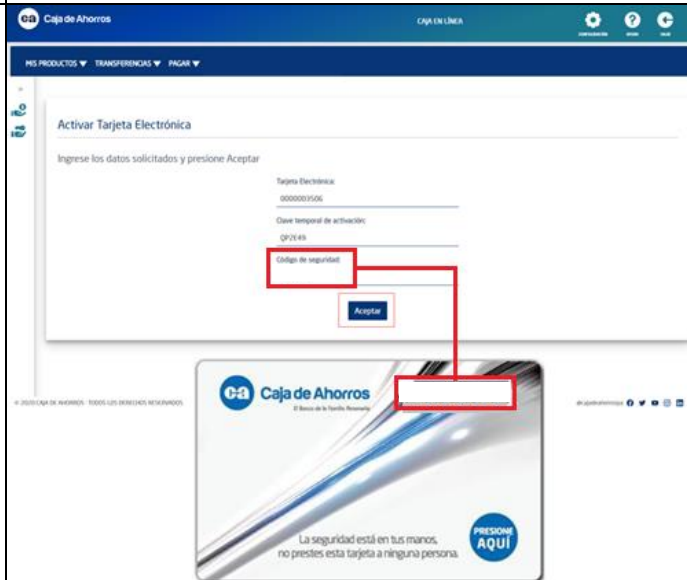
ca Caja de Ahorros

CAJA EN LÍNEA

CONFIGURACIÓN AYUDA SALIR

MIS PRODUCTOS ▼ TRANSFERENCIAS ▼ PAGAR ▼

Activar Tarjeta Electrónica

Ingrese los datos solicitados y presione Aceptar

Tarjeta Electrónica:

0000003506

Clave temporal de activación:

QP2E49

Código de seguridad:

Aceptar

© 2020 CAJA DE AHORROS - TODOS LOS DERECHOS RESERVADOS

@cajadeahorrospa

ca Caja de Ahorros

El Banco de la Familia Panameña

La seguridad está en tus manos, no prestes esta tarjeta a ninguna persona.

PRESIONE AQUÍ